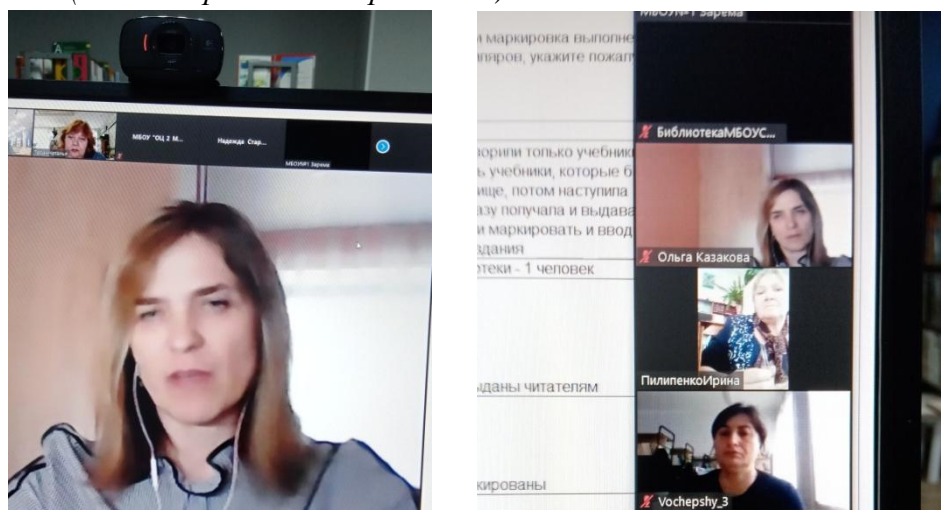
МБОУ "ОЦ 2 М...
Надежда Стар...
МБОУ№1 Зарема

маркировка выполне
пляров, укажите пожал

МБОУ№1 Зарема
БиблиотекаМБОУС...

ворили только учебник
ь учебники, которые б
ище, потом наступила
азу получала и выдава
и маркировать и ввод
здания
отеки - 1 человек

Ольга Казакова

ПилипенкоИрина

даны читателям

кированы

Vochepshy_3